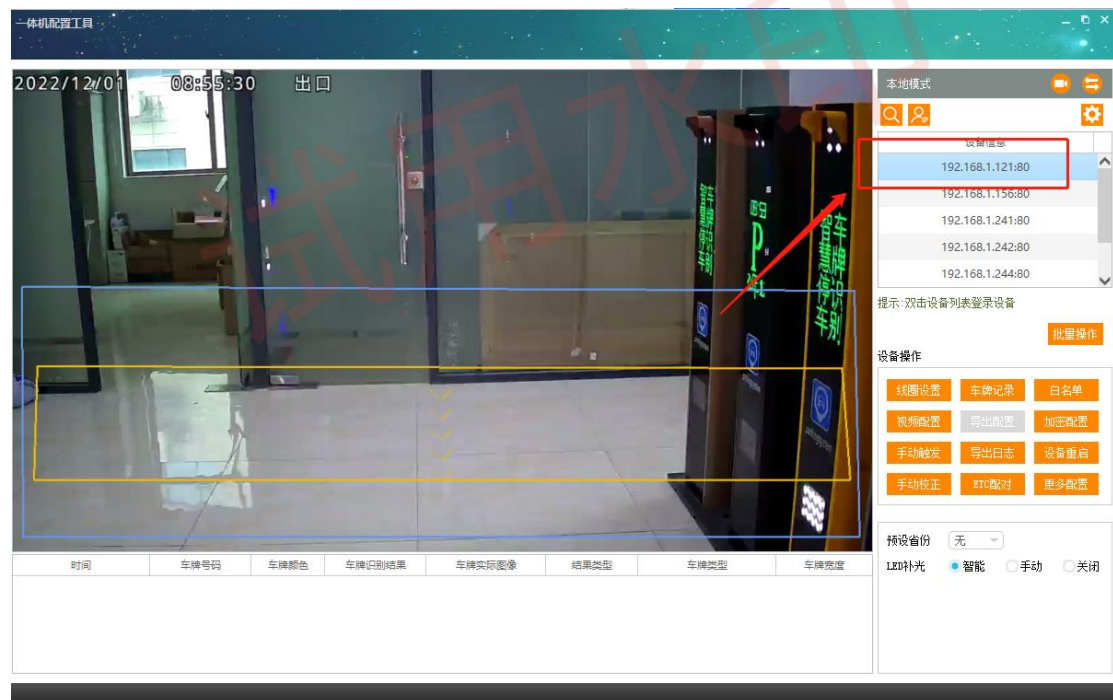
一体机配置工具

2022/12/01 08:55:30 出口

智慧停车 车牌识别

P

本地模式

设备信息

192.168.1.121:80
192.168.1.156:80
192.168.1.241:80
192.168.1.242:80
192.168.1.244:80

提示:双击设备列表登录设备

批量操作

设备操作

线圈设置 车牌记录 白名单
视频配置 导出配置 加密配置
手动触发 导出日志 设备重启
手动校正 ETC配对 更多配置

预设省份 无

LED补光 智能 手动 关闭

| 时间 | 车牌号码 | 车牌颜色 | 车牌识别结果 | 车牌实际图像 | 结果类型 | 车牌类型 | 车牌宽度 |
|---|---|---|---|---|---|---|---|

试用水印